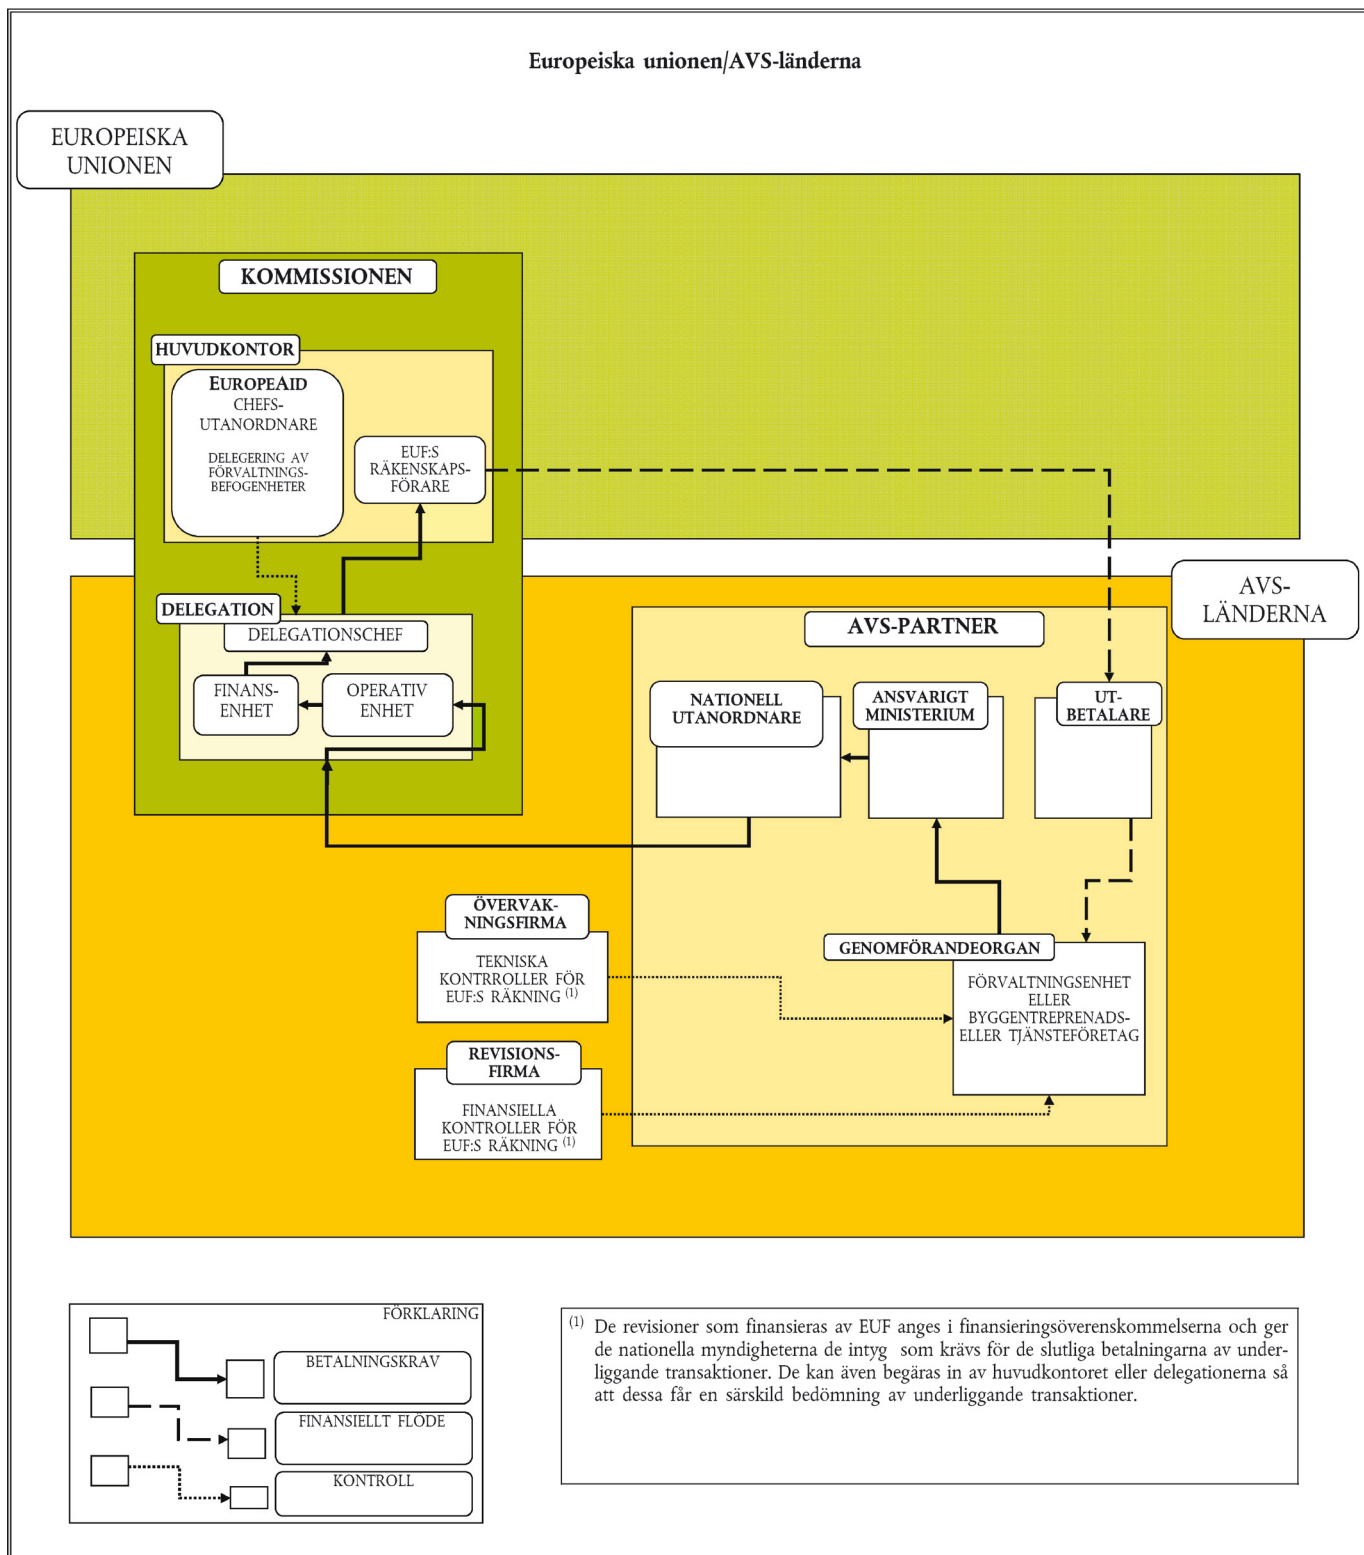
Europeiska unionen/AVS-länderna

EUROPEISKA UNIONEN

KOMMISSIONEN

HUVUDKONTOR

EUROPEAID
CHEFS-UTANORDNARE

DELEGERING AV FÖRVALTNINGS-BEFOGENHETER

EUF:S RÄKENSKAPS-FÖRARE

DELEGATION

DELEGATIONSCHEF

FINANS-ENHET

OPERATIV ENHET

AVS-LÄNDERNA

AVS-PARTNER

NATIONELL UTANORDNARE

ANSVARIGT MINISTERIUM

UT-BETALARE

ÖVERVAK-NINGSFIRMA

TEKNISKA KONTRROLLER FÖR EUF:S RÄKNING $^{(1)}$

GENOMFÖRANDEORGAN

FÖRVALTNINGSENHET ELLER BYGGENTREPRENADS- ELLER TJÄNSTEFÖRETAG

REVISIONS-FIRMA

FINANSIELLA KONTROLLER FÖR EUF:S RÄKNING $^{(1)}$

FÖRKLARING

BETALNINGSKRAV

FINANSIELLT FLÖDE

KONTROLL

$^{(1)}$ De revisioner som finansieras av EUF anges i finansieringsöverenskommelserna och ger de nationella myndigheterna de intyg som krävs för de slutliga betalningarna av underliggande transaktioner. De kan även begäras in av huvudkontoret eller delegationerna så att dessa får en särskild bedömning av underliggande transaktioner.